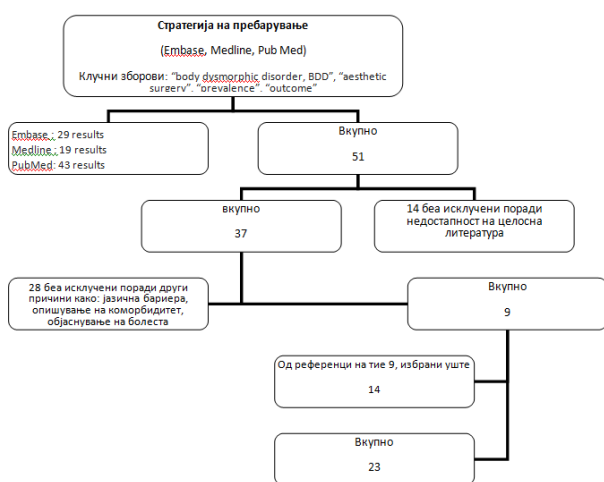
Стратегија на пребарување

(Embase, Medline, Pub Med)

Клучни зборови: "body dysmorphic disorder, BDD", "aesthetic surgery", "prevalence", "outcome"

Embase : 29 results
Medline : 19 results
PubMed: 43 results

Вкупно

51

вкупно

37

14 беа исклучени поради недостапност на целосна литература

28 беа исклучени поради други причини како: јазична бариера, опишување на коморбидитет, објаснување на болеста

Вкупно

9

Од референци на тие 9, избрани уште

14

Вкупно

23